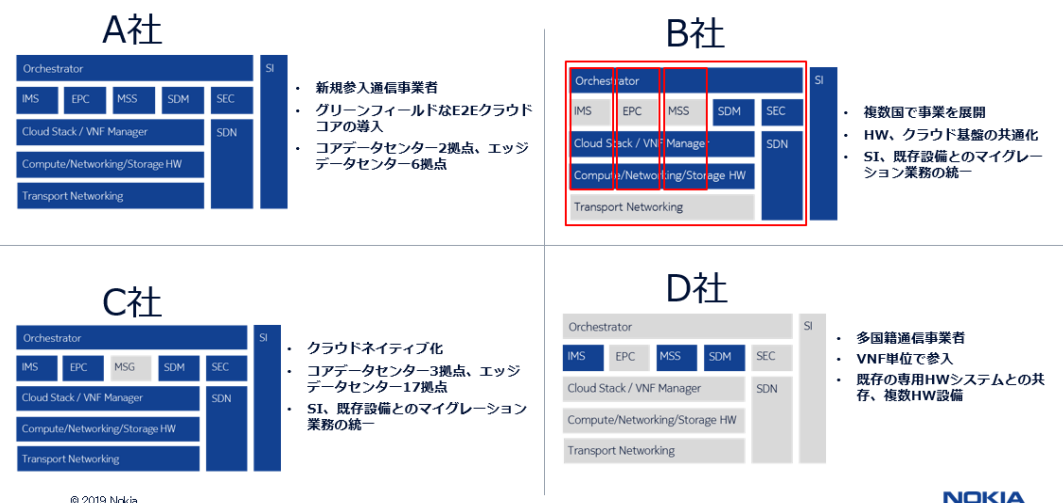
A社

Orchestrator

SI

IMS

EPC

MSS

SDM

SEC

Cloud Stack / VNF Manager

SDN

Compute/Networking/Storage HW

Transport Networking

• 新規参入通信事業者
• グリーンフィールドなE2Eクラウドコアの導入
• コアデータセンター2拠点、エッジデータセンター6拠点

B社

Orchestrator

SI

IMS

EPC

MSS

SDM

SEC

Cloud Stack / VNF Manager

SDN

Compute/Networking/Storage HW

Transport Networking

• 複数国で事業を展開
• HW、クラウド基盤の共通化
• SI、既存設備とのマイグレーション業務の統一

C社

Orchestrator

SI

IMS

EPC

MSG

SDM

SEC

Cloud Stack / VNF Manager

SDN

Compute/Networking/Storage HW

Transport Networking

• クラウドネイティブ化
• コアデータセンター3拠点、エッジデータセンター17拠点
• SI、既存設備とのマイグレーション業務の統一

D社

Orchestrator

SI

IMS

EPC

MSS

SDM

SEC

Cloud Stack / VNF Manager

SDN

Compute/Networking/Storage HW

Transport Networking

• 多国籍通信事業者
• VNF単位で参入
• 既存の専用HWシステムとの共存、複数HW設備

© 2019 Nokia

NOKIA